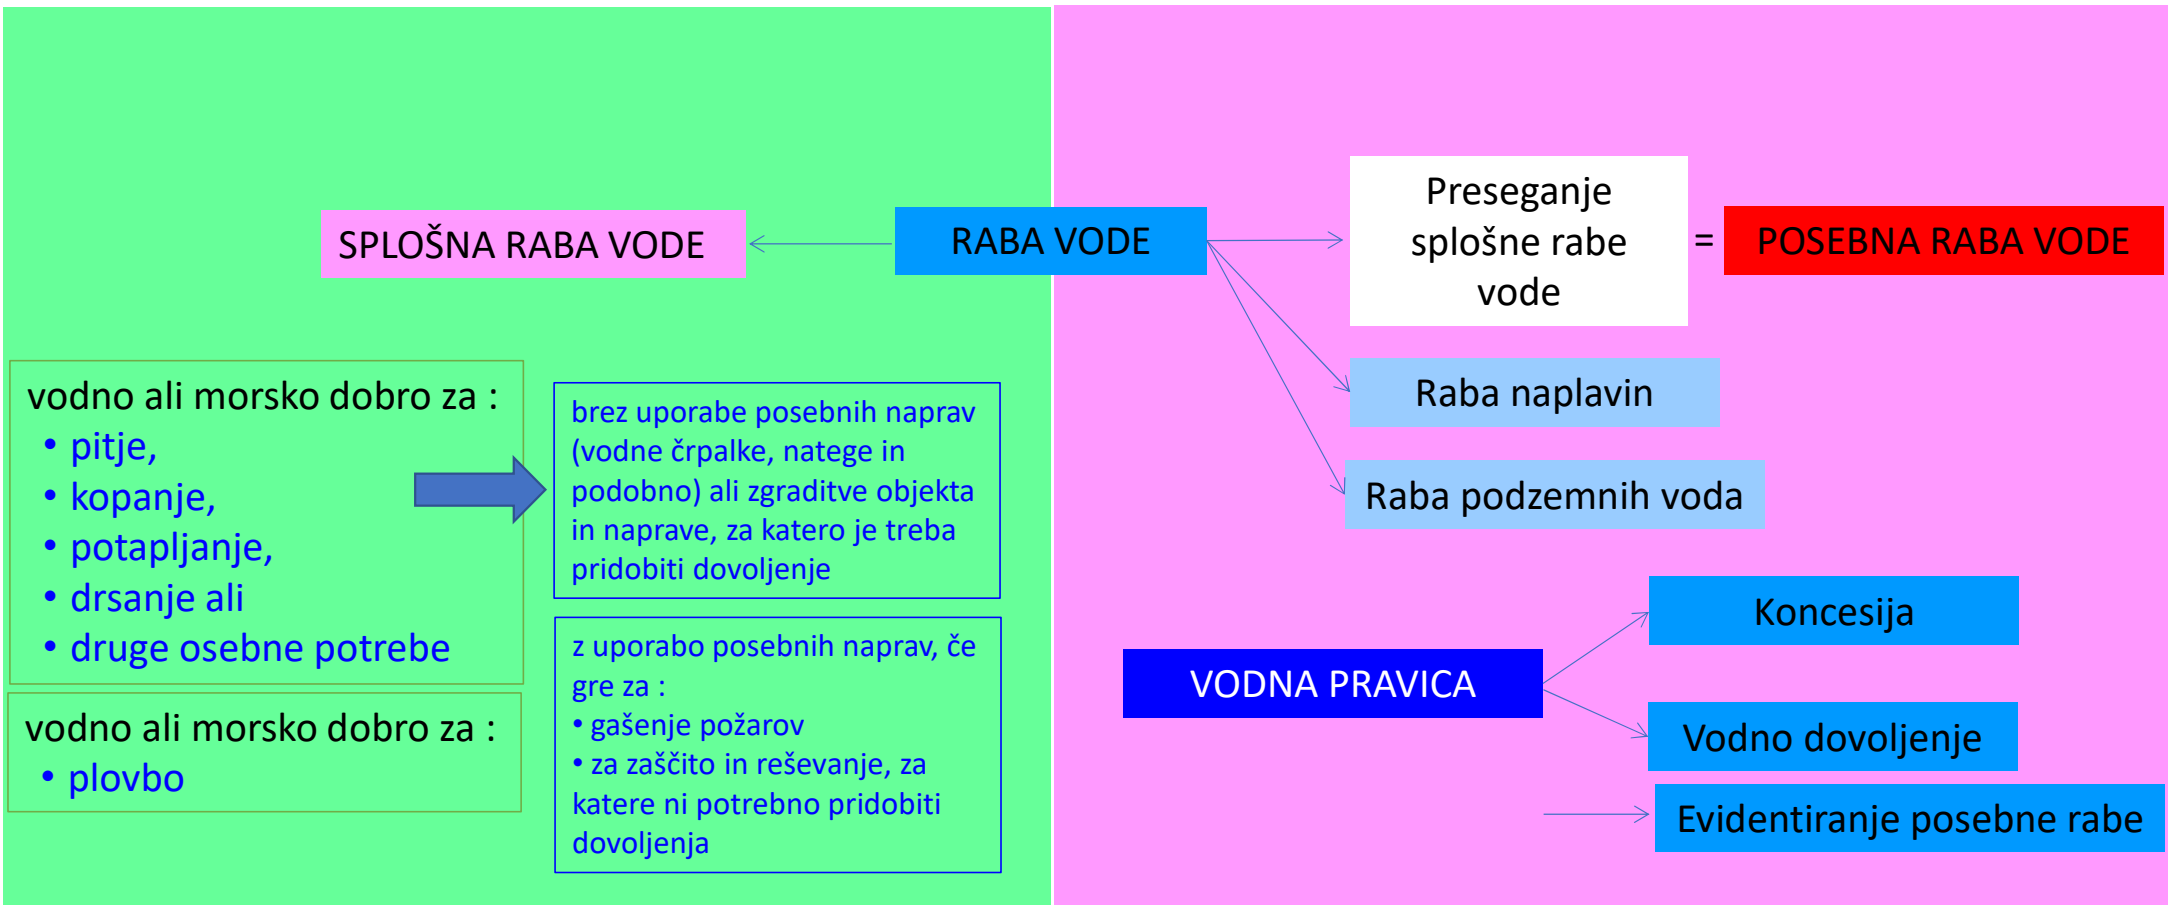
SPLOŠNA RABA VODE

RABA VODE

Preseganje splošne rabe vode

=

POSEBNA RABA VODE

Raba naplavin

Raba podzemnih voda

vodno ali morsko dobro za :
• pitje,
• kopanje,
• potapljanje,
• drsanje ali
• druge osebne potrebe

brez uporabe posebnih naprav (vodne črpalke, natege in podobno) ali zgraditve objekta in naprave, za katero je treba pridobiti dovoljenje

vodno ali morsko dobro za :
• plovbo

z uporabo posebnih naprav, če gre za :
• gašenje požarov
• za zaščito in reševanje, za katere ni potrebno pridobiti dovoljenja

VODNA PRAVICA

Koncesija

Vodno dovoljenje

Evidentiranje posebne rabe